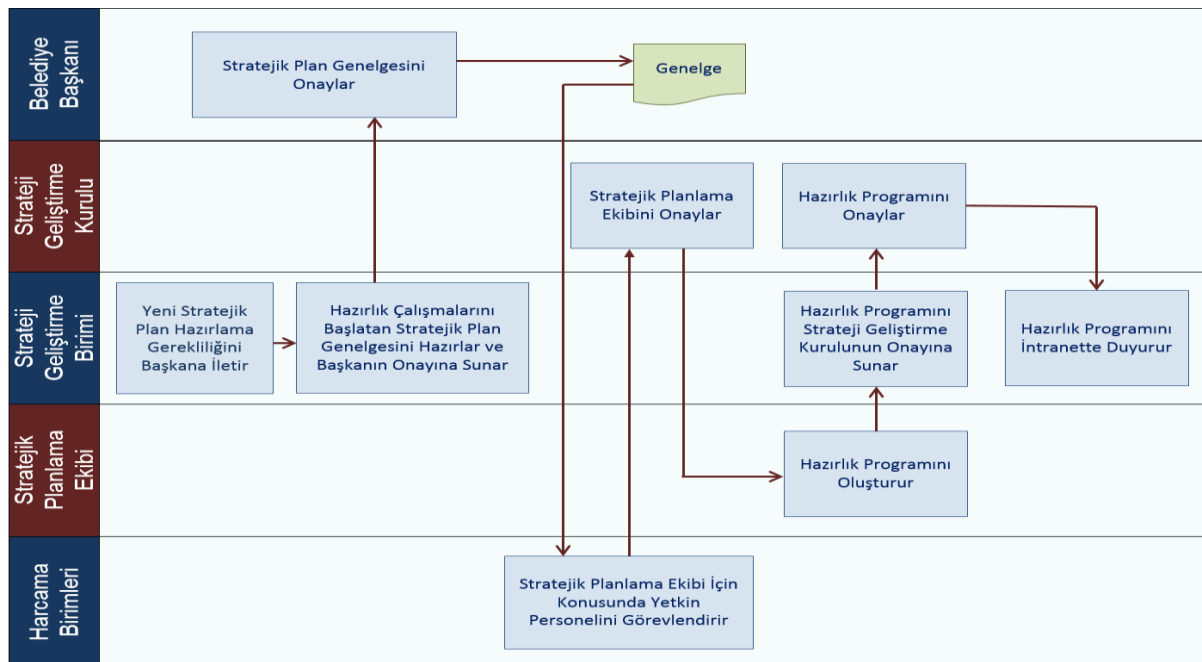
Belediye Başkanı

Stratejik Plan Genelgesini Onaylar

Genelge

Strateji Geliştirme Kurulu

Stratejik Planlama Ekibini Onaylar

Hazırlık Programını Onaylar

Strateji Geliştirme Birimi

Yeni Stratejik Plan Hazırlama Gerekliliğini Başkana İletir

Hazırlık Çalışmalarını Başlatan Stratejik Plan Genelgesini Hazırlar ve Başkanın Onayına Sunar

Hazırlık Programını Strateji Geliştirme Kurulunun Onayına Sunar

Hazırlık Programını İntranette Duyurur

Stratejik Planlama Ekibi

Hazırlık Programını Oluşturur

Harcama Birimleri

Stratejik Planlama Ekibi İçin Konusunda Yetkin Personelini Görevlendirir